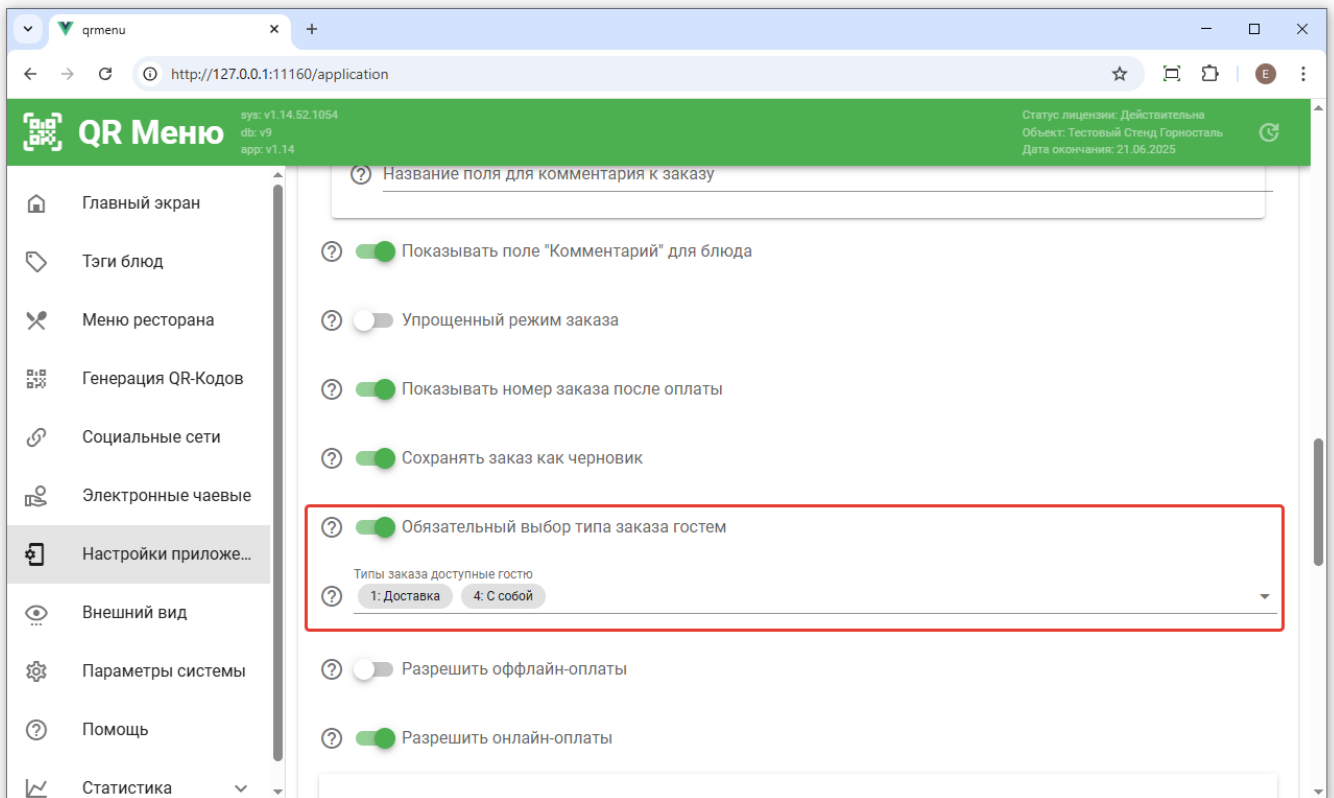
qrmenu

http://127.0.0.1:11160/application

QR Меню

sys: v1.14.52.1054
db: v9
app: v1.14

Статус лицензии: Действительна
Объект: Тестовый Стенд Горносталь
Дата окончания: 21.06.2025

Главный экран
Тэги блюд
Меню ресторана
Генерация QR-Кодов
Социальные сети
Электронные чаевые
Настройки приложе...
Внешний вид
Параметры системы
Помощь
Статистика

Название поля для комментария к заказу

Показывать поле "Комментарий" для блюда

Упрощенный режим заказа

Показывать номер заказа после оплаты

Сохранять заказ как черновик

Обязательный выбор типа заказа гостем

Типы заказа доступные гостю
1: Доставка
4: С собой

Разрешить оффлайн-оплаты

Разрешить онлайн-оплаты